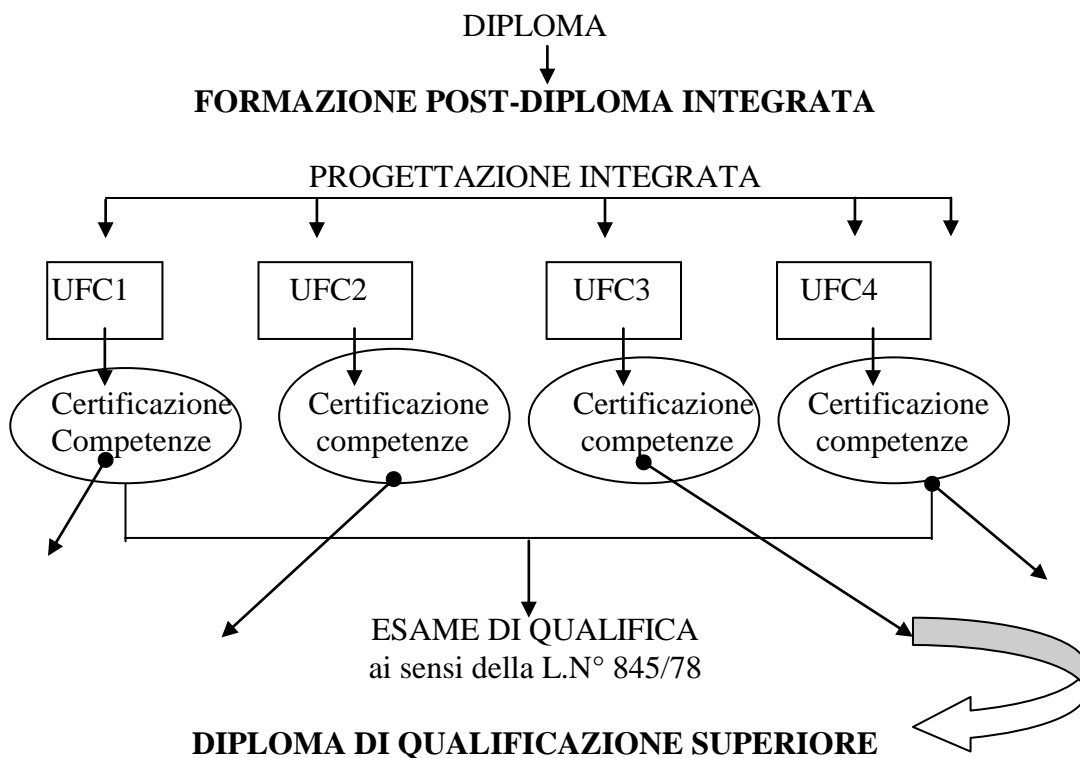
DIPLOMA

**FORMAZIONE POST-DIPLOMA INTEGRATA**

PROGETTAZIONE INTEGRATA

UFC1

UFC2

UFC3

UFC4

Certificazione Competenze

Certificazione competenze

Certificazione competenze

Certificazione competenze

ESAME DI QUALIFICA ai sensi della L.N° 845/78

**DIPLOMA DI QUALIFICAZIONE SUPERIORE**